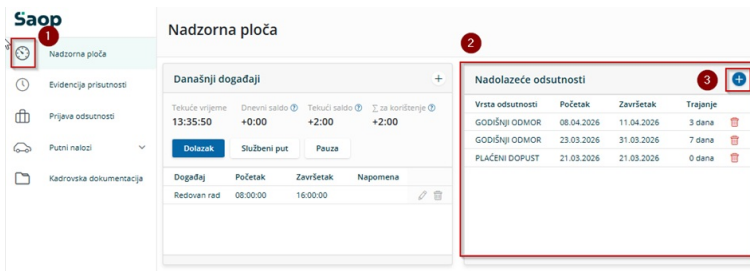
Saop
1
Nadzorna ploča
Evidencija prisutnosti
Prijava odsutnosti
Putni nalozi
Kadrovska dokumentacija

Nadzorna ploča

Današnji događaji
+
Tekuće vrijeme
13:35:50
Dnevni saldo
+0:00
Tekući saldo
+2:00
∑ za korištenje
+2:00
Dolazak
Službeni put
Pauza

| Događaj | Početak | Završetak | Napomena |
|---|---|---|---|
| Redovan rad | 08:00:00 | 16:00:00 | |

2
Nadolazeće odsutnosti
3
+

| Vrsta odsutnosti | Početak | Završetak | Trajanje |
|---|---|---|---|
| GODIŠNJI ODMOR | 08.04.2026 | 11.04.2026 | 3 dana |
| GODIŠNJI ODMOR | 23.03.2026 | 31.03.2026 | 7 dana |
| PLAĆENI DOPUST | 21.03.2026 | 21.03.2026 | 0 dana |